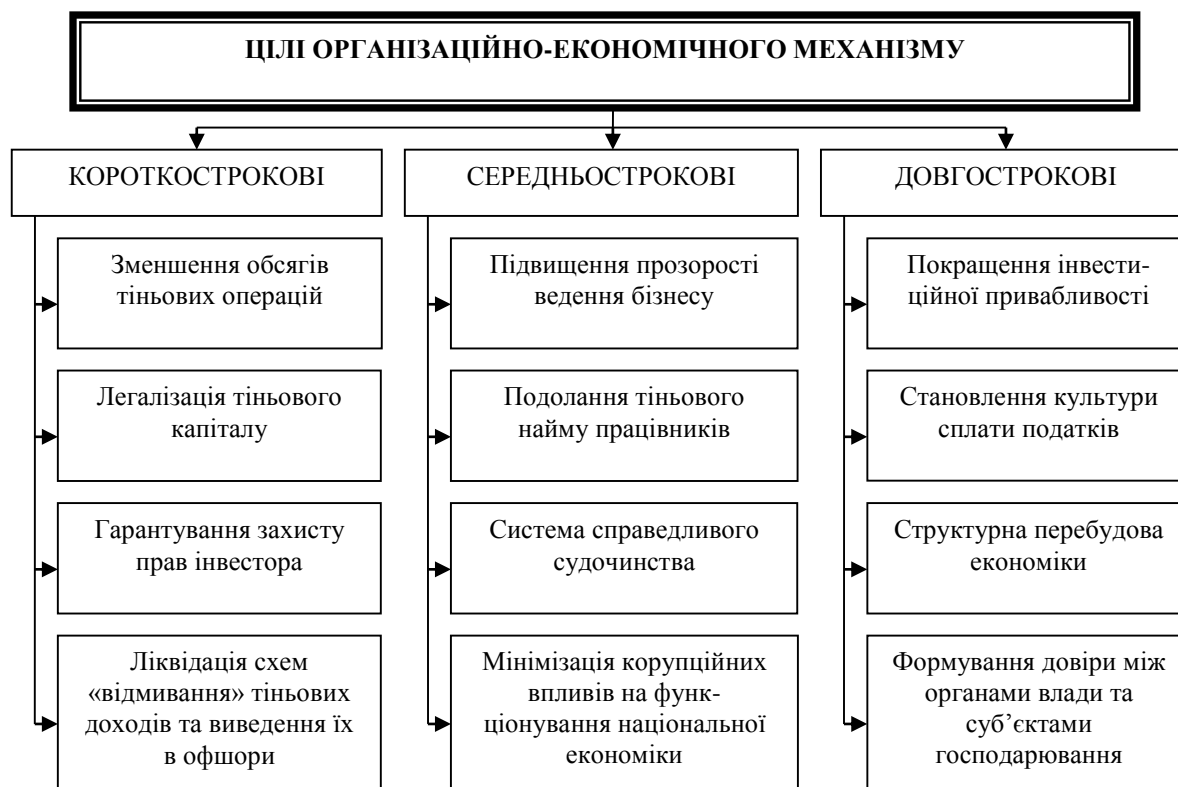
ЦІЛІ ОРГАНІЗАЦІЙНО-ЕКОНОМІЧНОГО МЕХАНІЗМУ

КОРОТКОСТРОКОВІ

Зменшення обсягів тіньових операцій

Легалізація тіньового капіталу

Гарантування захисту прав інвестора

Ліквідація схем «відмивання» тіньових доходів та виведення їх в офшори

СЕРЕДНЬОСТРОКОВІ

Підвищення прозорості ведення бізнесу

Подолання тіньового найму працівників

Система справедливого судочинства

Мінімізація корупційних впливів на функціонування національної економіки

ДОВГОСТРОКОВІ

Покращення інвестиційної привабливості

Становлення культури сплати податків

Структурна перебудова економіки

Формування довіри між органами влади та суб'єктами господарювання